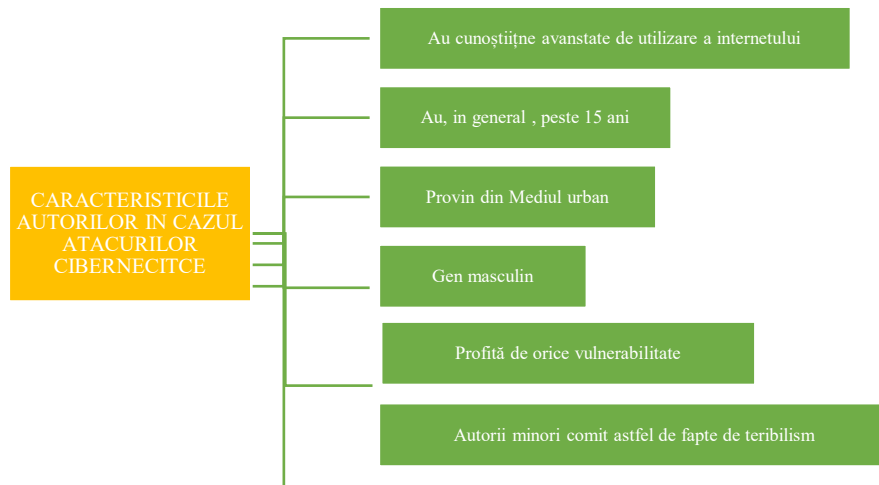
CARACTERISTICILE AUTORILOR IN CAZUL ATACURILOR CIBERNECITCE

Au cunoștiține avanstate de utilizare a internetului

Au, in general , peste 15 ani

Provin din Mediul urban

Gen masculin

Profită de orice vulnerabilitate

Autorii minori comit astfel de fapte de teribilism